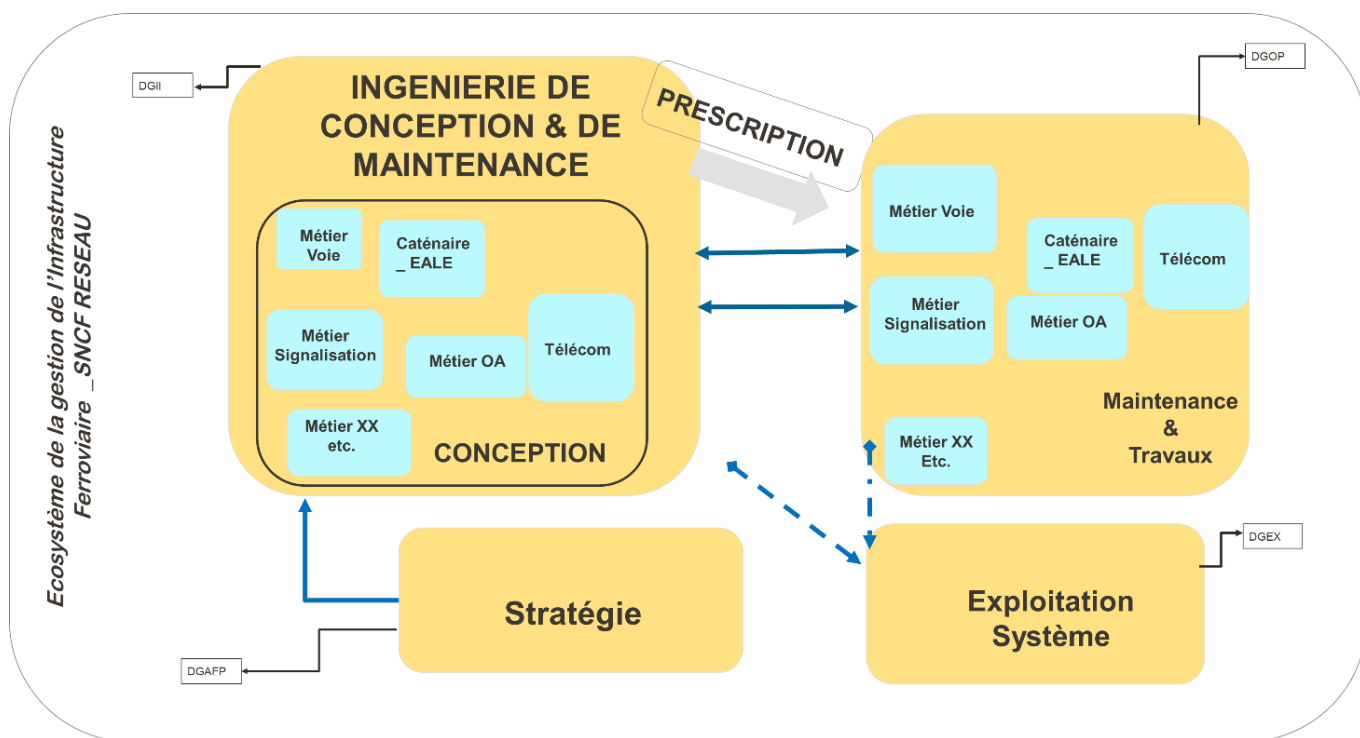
Ecosystème de la gestion de l'Infrastructure Ferroviaire _SNCF RESEAU

DGII

INGENIERIE DE CONCEPTION & DE MAINTENANCE

PRESCRIPTION

DGOP

Métier Voie

Caténaire _ EALE

Métier Signalisation

Métier OA

Télécom

Métier XX etc.

CONCEPTION

Métier Voie

Caténaire _ EALE

Télécom

Métier Signalisation

Métier OA

Maintenance & Travaux

Métier XX Etc.

DGEX

Stratégie

Exploitation Système

DGAFP